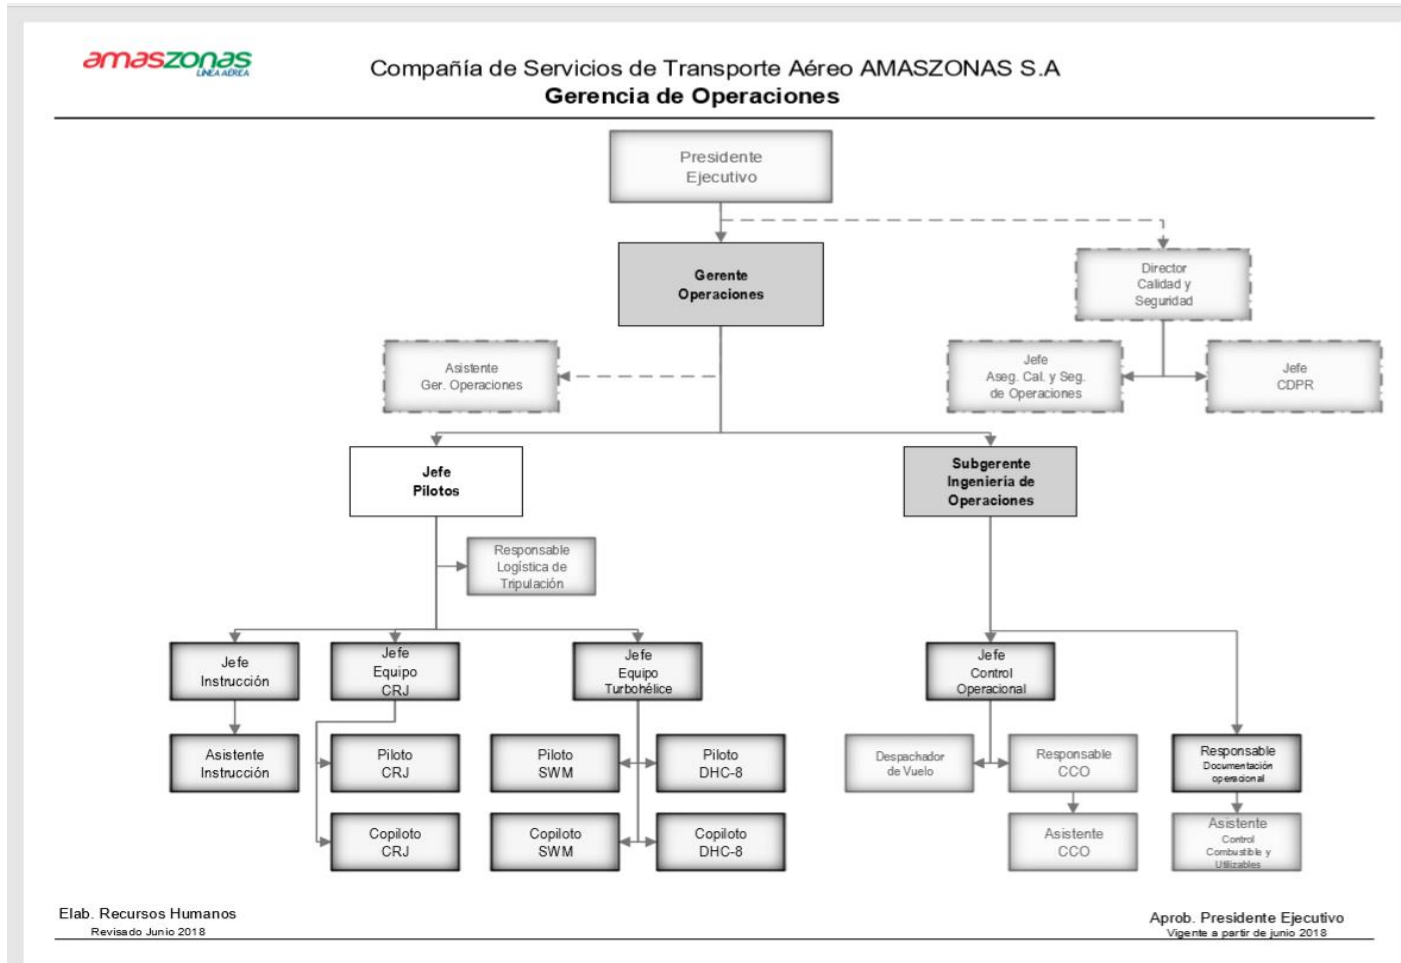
amaszonas LINEA AÉREA

Compañía de Servicios de Transporte Aéreo AMASZONAS S.A
Gerencia de Operaciones

Presidente Ejecutivo

Gerente Operaciones

Director Calidad y Seguridad

Asistente Ger. Operaciones

Jefe Aseg. Cal. y Seg. de Operaciones

Jefe CDPR

Jefe Pilotos

Subgerente Ingeniería de Operaciones

Responsable Logística de Tripulación

Jefe Instrucción

Jefe Equipo CRJ

Jefe Equipo Turbohélice

Jefe Control Operacional

Asistente Instrucción

Piloto CRJ

Piloto SWM

Piloto DHC-8

Despachador de Vuelo

Responsable CCO

Responsable Documentación operacional

Copiloto CRJ

Copiloto SWM

Copiloto DHC-8

Asistente CCO

Asistente Control Combustible y Utilizables

Elab. Recursos Humanos
Revisado Junio 2018

Aprob. Presidente Ejecutivo
Vigente a partir de junio 2018